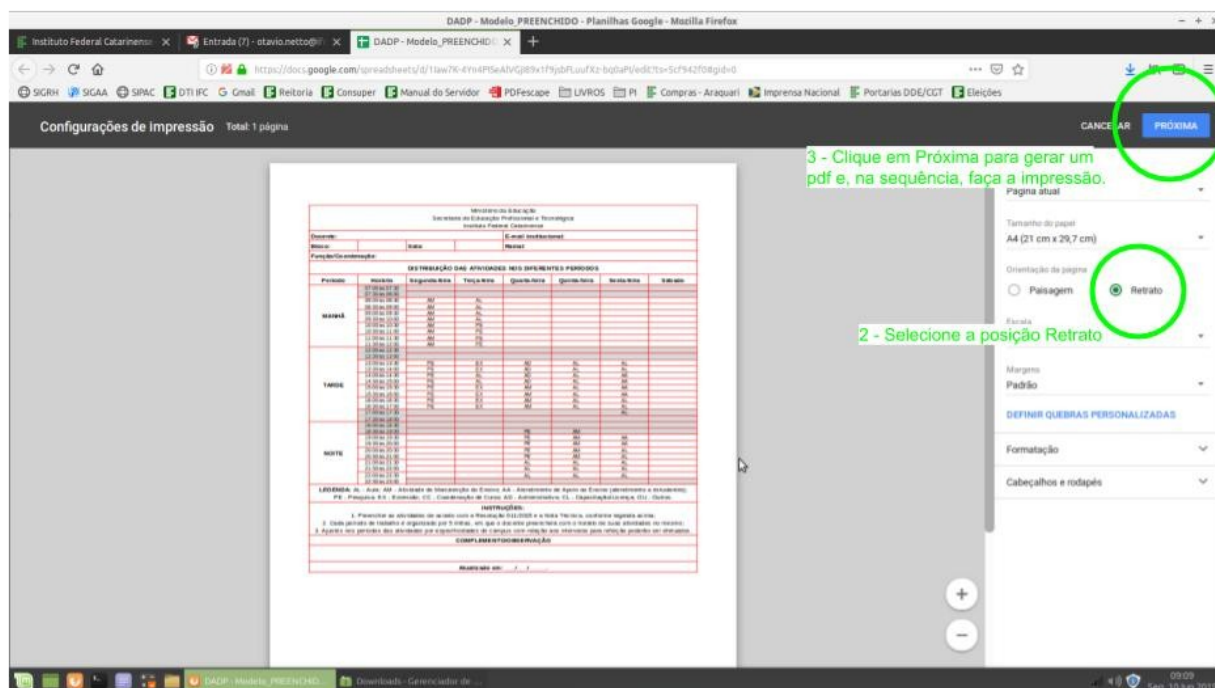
DADP - Modelo_PREENCHIDO - Planilhas Google - Mozilla Firefox

Instituto Federal Catarinense | Entrada (7) - otavio.netto@ | DADP - Modelo_PREENCHIDO | +

https://docs.google.com/spreadsheets/d/1law7K-4Yo4Pl5eAlVGj89x1f9jbFLuufXz-bq0aPt/edit#gid=0

SIGRH | SIGAA | SIPAC | DTI IFC | Gmail | Reitoria | Consuper | Manual do Servidor | PDFescape | LIVROS | PI | Compras - Araquari | Imprensa Nacional | Portarias DDE/CGT | Eleições

Configurações de impressão Total: 1 página

CANCELAR PRÓXIMA

3 - Clique em Próxima para gerar um pdf e, na sequência, faça a impressão.

Página atual

Tamanho do papel
A4 (21 cm x 29,7 cm)

Orientação da página
Paisagem Retrato

2 - Selecione a posição Retrato

Escala

Margens
Padrão

DEFINIR QUEBRAS PERSONALIZADAS

Formatação

Cabeçalhos e rodapés

Ministério da Educação
Secretaria de Educação Profissional e Tecnológica
Instituto Federal Catarinense

Docente: E-mail institucional:
Siape: Data: Ramal:
Função/Coordenação:

DISTRIBUIÇÃO DAS ATIVIDADES NOS DIFERENTES PERÍODOS

| Período | Horário | Segunda-feira | Terça-feira | Quarta-feira | Quinta-feira | Sexta-feira | Sábado |
|---|---|---|---|---|---|---|---|
| MANHÃ | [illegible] | AV | AL | | | | |
| TARDE | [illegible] | PE | EX | AD | AL | AL | |
| NOITE | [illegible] | | | PE | AM | AL | |

LEGENDA: AL - Aula; AM - Atividade de Manutenção do Ensino; AA - Atendimento ao Aluno; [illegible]
PE - Pesquisa; EX - Extensão; CC - Coordenação de Curso; AD - Administrativa; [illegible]

INSTRUÇÕES:
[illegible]

COMPLEMENTO/OBSERVAÇÃO

Atualizado em: / /

+
−

DADP - Modelo_PREENCHID... | Downloads - Gerenciador de ...

09:09